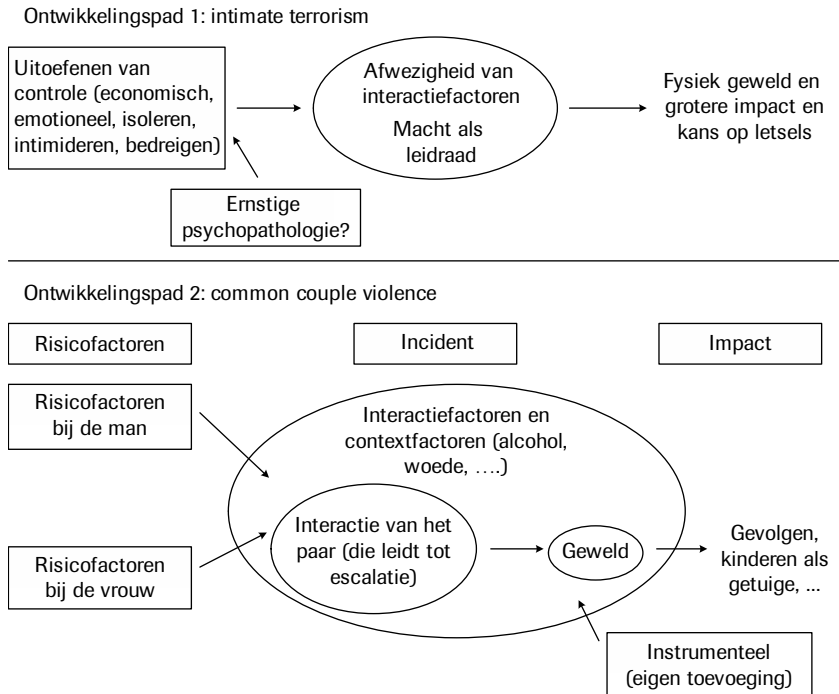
Ontwikkelingspad 1: intimate terrorism

Uitoefenen van controle (economisch, emotioneel, isoleren, intimideren, bedreigen)

Afwezigheid van interactiefactoren

Macht als leidraad

Fysiek geweld en grotere impact en kans op letsels

Ernstige psychopathologie?

Ontwikkelingspad 2: common couple violence

Risicofactoren

Incident

Impact

Risicofactoren bij de man

Interactiefactoren en contextfactoren (alcohol, woede, ….)

Interactie van het paar (die leidt tot escalatie)

Geweld

Gevolgen, kinderen als getuige, ...

Risicofactoren bij de vrouw

Instrumenteel (eigen toevoeging)